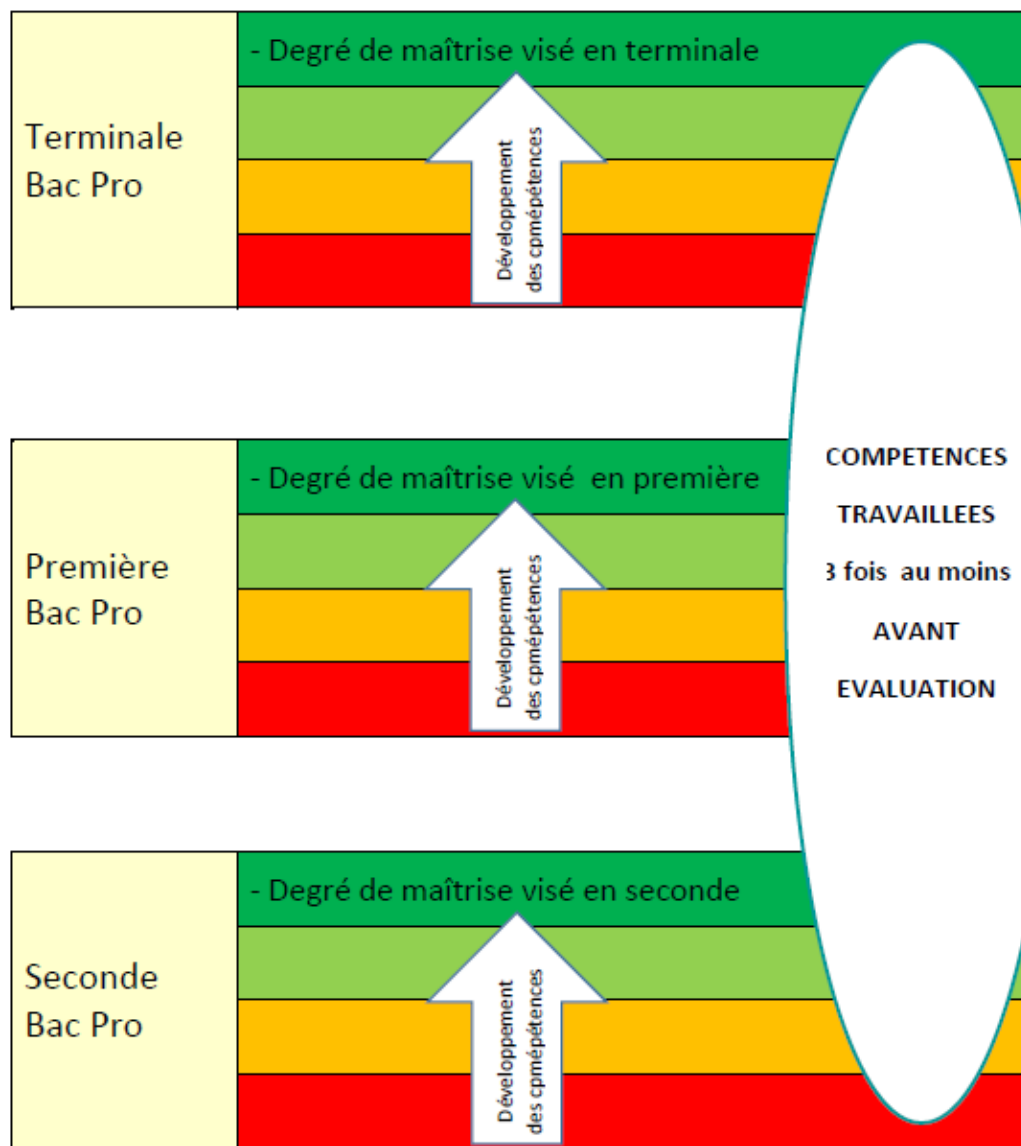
Terminale Bac Pro

- Degré de maîtrise visé en terminale

Développement des cpmépétences

Première Bac Pro

- Degré de maîtrise visé en première

Développement des cpmépétences

Seconde Bac Pro

- Degré de maîtrise visé en seconde

Développement des cpmépétences

COMPETENCES TRAVAILLEES 3 fois au moins AVANT EVALUATION